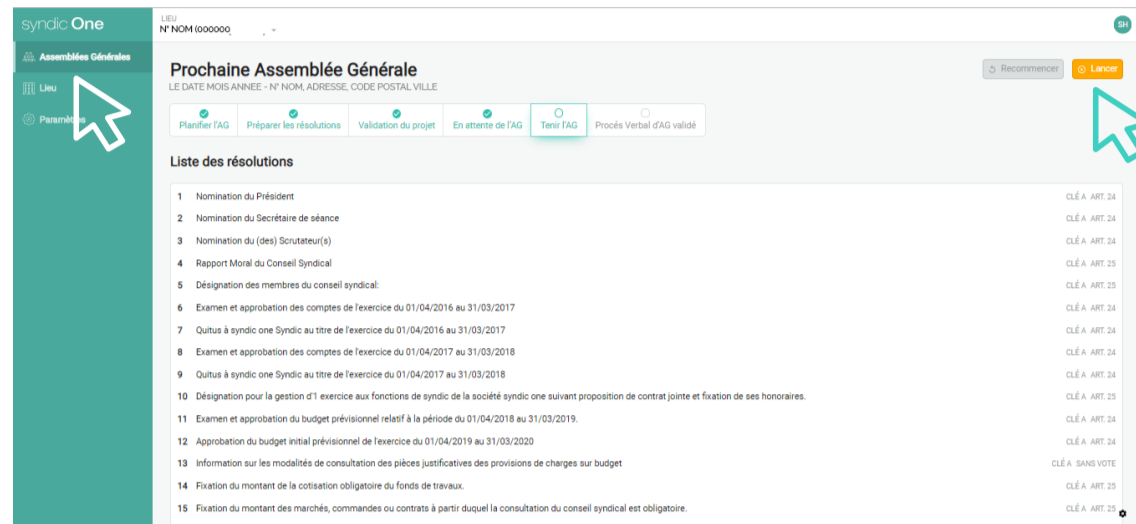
syndic One

Assemblées Générales
Lieu
Paramètres

LIEU
N° NOM (000000

SH

Prochaine Assemblée Générale
LE DATE MOIS ANNEE - N° NOM, ADRESSE, CODE POSTAL VILLE

Recommencer
Lancer

Planifier l'AG | Préparer les résolutions | Validation du projet | En attente de l'AG | Tenir l'AG | Procés Verbal d'AG validé

Liste des résolutions

| | | |
|---|---|---|
| 1 | Nomination du Président | CLÉ A ART. 24 |
| 2 | Nomination du Secrétaire de séance | CLÉ A ART. 24 |
| 3 | Nomination du (des) Scrutateur(s) | CLÉ A ART. 24 |
| 4 | Rapport Moral du Conseil Syndical | CLÉ A ART. 25 |
| 5 | Désignation des membres du conseil syndical: | CLÉ A ART. 25 |
| 6 | Examen et approbation des comptes de l'exercice du 01/04/2016 au 31/03/2017 | CLÉ A ART. 24 |
| 7 | Quitus à syndic one Syndic au titre de l'exercice du 01/04/2016 au 31/03/2017 | CLÉ A ART. 24 |
| 8 | Examen et approbation des comptes de l'exercice du 01/04/2017 au 31/03/2018 | CLÉ A ART. 24 |
| 9 | Quitus à syndic one Syndic au titre de l'exercice du 01/04/2017 au 31/03/2018 | CLÉ A ART. 24 |
| 10 | Désignation pour la gestion d'1 exercice aux fonctions de syndic de la société syndic one suivant proposition de contrat jointe et fixation de ses honoraires. | CLÉ A ART. 25 |
| 11 | Examen et approbation du budget prévisionnel relatif à la période du 01/04/2018 au 31/03/2019. | CLÉ A ART. 24 |
| 12 | Approbation du budget initial prévisionnel de l'exercice du 01/04/2019 au 31/03/2020 | CLÉ A ART. 24 |
| 13 | Information sur les modalités de consultation des pièces justificatives des provisions de charges sur budget | CLÉ A SANS VOTE |
| 14 | Fixation du montant de la cotisation obligatoire du fonds de travaux. | CLÉ A ART. 25 |
| 15 | Fixation du montant des marchés, commandes ou contrats à partir duquel la consultation du conseil syndical est obligatoire. | CLÉ A ART. 25 |